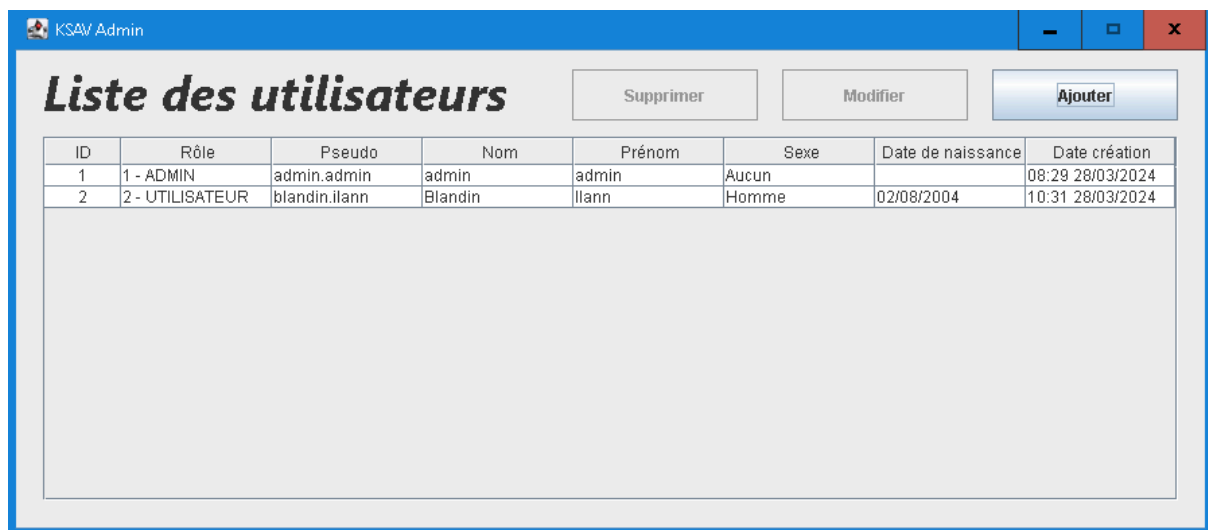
KSAV Admin

Liste des utilisateurs

Supprimer

Modifier

Ajouter

| ID | Rôle | Pseudo | Nom | Prénom | Sexe | Date de naissance | Date création |
|---|---|---|---|---|---|---|---|
| 1 | 1 - ADMIN | admin.admin | admin | admin | Aucun | | 08:29 28/03/2024 |
| 2 | 2 - UTILISATEUR | blandin.ilann | Blandin | Ilann | Homme | 02/08/2004 | 10:31 28/03/2024 |